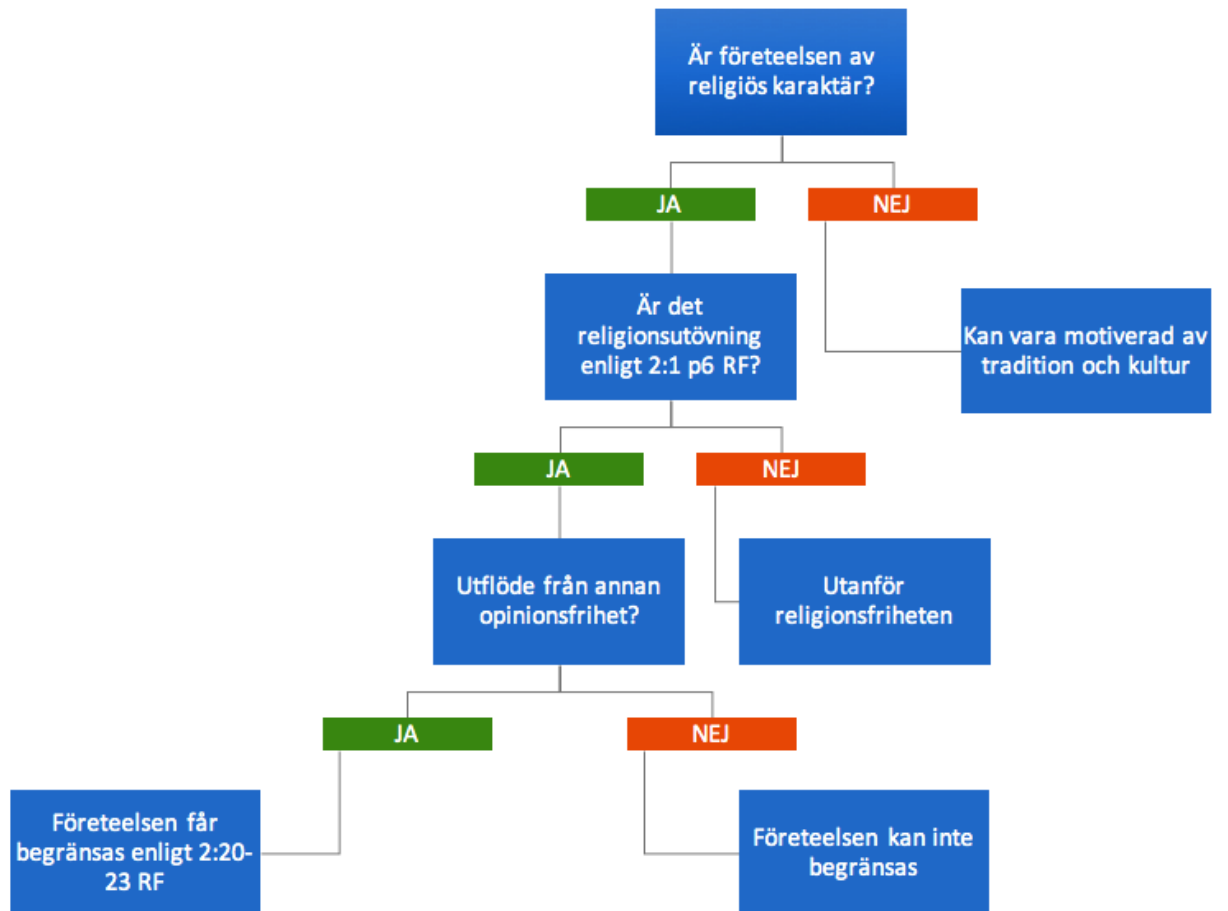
Är företeelsen av religiös karaktär?

JA

NEJ

Är det religionsutövning enligt 2:1 p6 RF?

Kan vara motiverad av tradition och kultur

JA

NEJ

Utflöde från annan opinionsfrihet?

Utanför religionsfriheten

JA

NEJ

Företeelsen får begränsas enligt 2:20-23 RF

Företeelsen kan inte begränsas